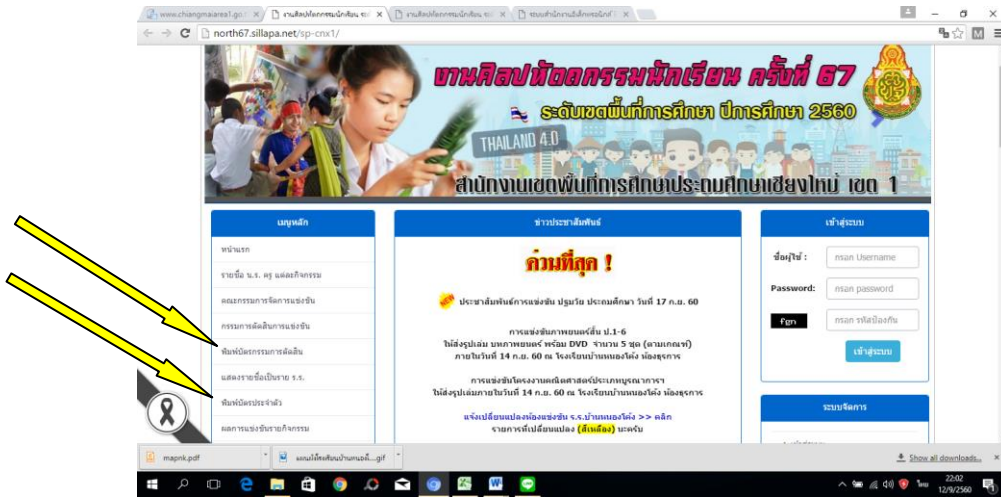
www.chiangmaiarea1.go | งานศิลปหัตถกรรมนักเรียน | งานศิลปหัตถกรรมนักเรียน | ระบบสำนักงานอิเล็กทรอนิกส์

north67.sillapa.net/sp-cnx1/

งานศิลปหัตถกรรมนักเรียน ครั้งที่ 67
ระดับเขตพื้นที่การศึกษา ปีการศึกษา 2560
THAILAND 4.0
สำนักงานเขตพื้นที่การศึกษาประถมศึกษาเชียงใหม่ เขต 1

เมนูหลัก
หน้าแรก
รายชื่อ น.ร. ครู และกิจกรรม
คณะกรรมการจัดการแข่งขัน
กรรมการตัดสินการแข่งขัน
พิมพ์บัตรกรรมการตัดสิน
แสดงรายชื่อเป็นราย ร.ร.
พิมพ์บัตรประจำตัว
ผลการแข่งขันรายกิจกรรม

ข่าวประชาสัมพันธ์

ด่วนที่สุด !

NEW ประชาสัมพันธ์การแข่งขัน ปฐมวัย ประถมศึกษา วันที่ 17 ก.ย. 60

การแข่งขันภาพยนตร์สั้น ป.1-6
ให้ส่งรูปเล่ม บทภาพยนตร์ พร้อม DVD จำนวน 5 ชุด (ตามเกณฑ์)
ภายในวันที่ 14 ก.ย. 60 ณ โรงเรียนบ้านหนองโค้ง ห้องธุรการ

การแข่งขันโครงงานคณิตศาสตร์ประเภทบูรณาการ
ให้ส่งรูปเล่มภายในวันที่ 14 ก.ย. 60 ณ โรงเรียนบ้านหนองโค้ง ห้องธุรการ

แจ้งเปลี่ยนแปลงห้องแข่งขัน ร.ร.บ้านหนองโค้ง >> คลิก
รายการที่เปลี่ยนแปลง (สีเหลือง) นะครับ

เข้าสู่ระบบ
ชื่อผู้ใช้ : กรอก Username
Password: กรอก password
fgn กรอก รหัสป้องกัน
เข้าสู่ระบบ

ระบบจัดการ

mapnk.pdf
แผนผังโรงเรียนบ้านหนองโ....gif
Show all downloads...

22:02
12/9/2560
ไทย